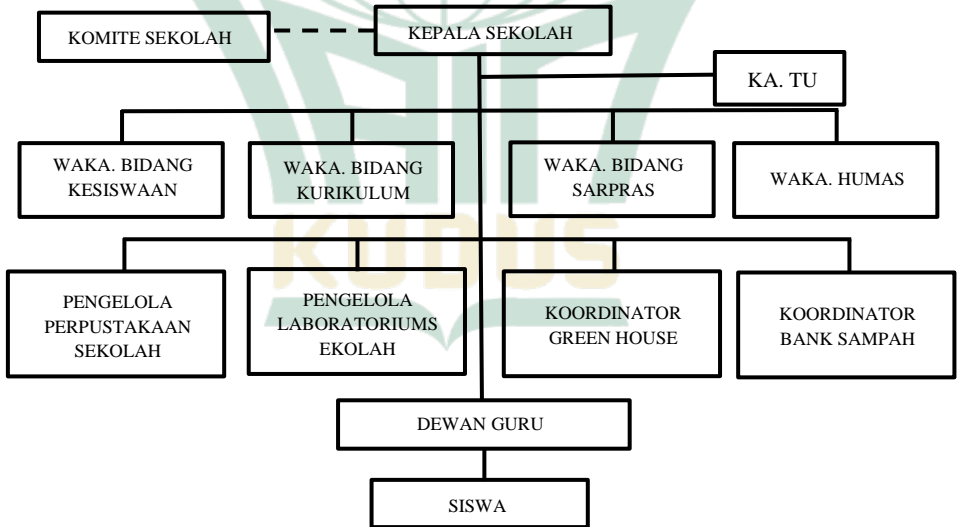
KOMITE SEKOLAH

KEPALA SEKOLAH

KA. TU

WAKA. BIDANG KESISWAAN

WAKA. BIDANG KURIKULUM

WAKA. BIDANG SARPRAS

WAKA. HUMAS

KUDUS

PENGELOLA PERPUSTAKAAN SEKOLAH

PENGELOLA LABORATORIUMS EKOLAH

KOORDINATOR GREEN HOUSE

KOORDINATOR BANK SAMPAH

DEWAN GURU

SISWA